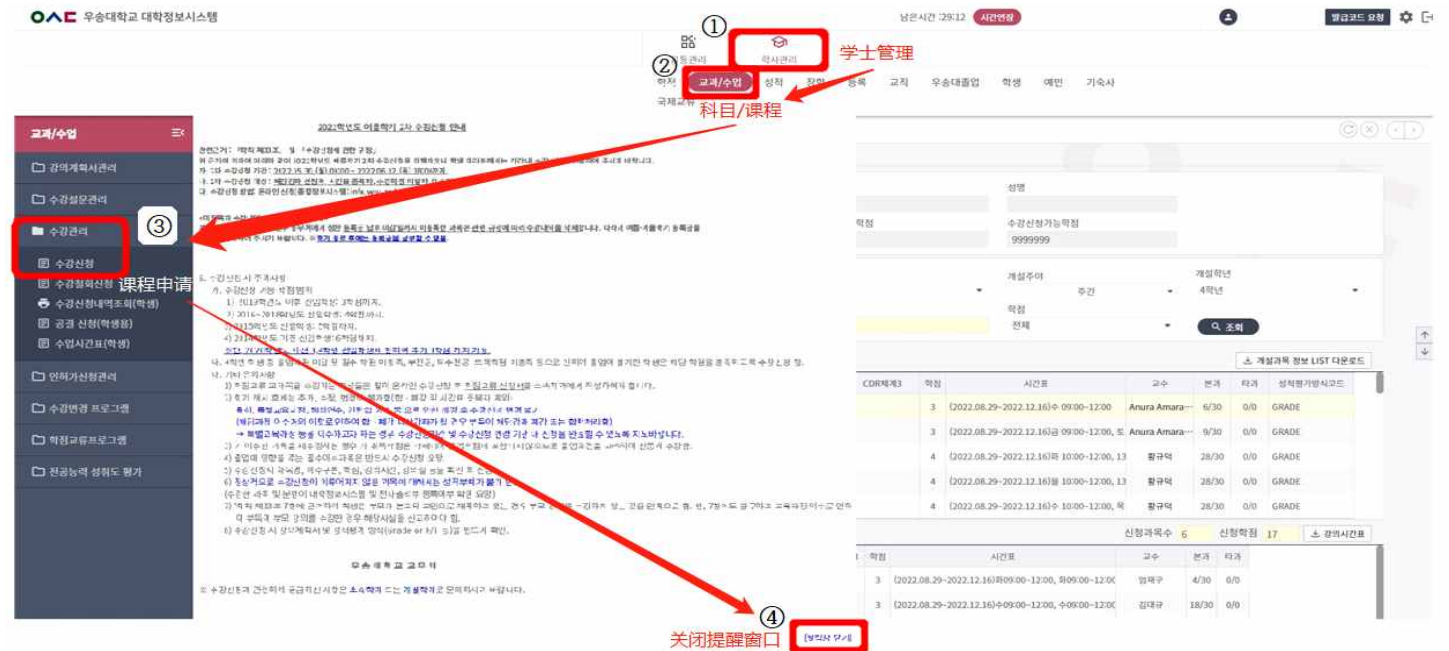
우송대학교 대학정보시스템

남은시간 29:12 시간연장

발급코드 요청

①

학사관리

학사관리

학사

②

교과/수업 성적 장학 등록 교직 우송대졸업 학생 예비 기숙사

국제교류

科目/课程

교과/수업

강의계획서관리

수강설문관리

③

수강관리

수강신청

수강철회신청

수강신청내역조회(학생)

课程申请

공결 신청(학생용)

수업시간표(학생)

인터가신청관리

수강변경 프로그램

학점교류프로그램

전공능력 성취도 평가

2022학년도 여름학기 2차 수강신청 안내

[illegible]

우송대학교 교무처

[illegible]

성명

수강신청가능학점

9999999

개설주야

주간

개설학년

4학년

학점

전체

조회

개설과목 정보 LIST 다운로드

| CDR체계3 | 학점 | 시간표 | 교수 | 본과 | 타과 | 성적평가방식코드 |
|---|---|---|---|---|---|---|
| | 3 | (2022.08.29~2022.12.16)수 09:00~12:00 | Anura Amara··· | 6/30 | 0/0 | GRADE |
| | 3 | (2022.08.29~2022.12.16)금 09:00~12:00, 토 | Anura Amara··· | 9/30 | 0/0 | GRADE |
| | 4 | (2022.08.29~2022.12.16)화 10:00~12:00, 13 | 황규억 | 28/30 | 0/0 | GRADE |
| | 4 | (2022.08.29~2022.12.16)월 10:00~12:00, 13 | 황규억 | 28/30 | 0/0 | GRADE |
| | 4 | (2022.08.29~2022.12.16)수 10:00~12:00, 목 | 황규억 | 28/30 | 0/0 | GRADE |

신청과목수 6 신청학점 17 강의시간표

| 학점 | 시간표 | 교수 | 본과 | 타과 |
|---|---|---|---|---|
| 3 | (2022.08.29~2022.12.16)화09:00~12:00, 화09:00~12:00 | 임재규 | 4/30 | 0/0 |
| 3 | (2022.08.29~2022.12.16)수09:00~12:00, 수09:00~12:00 | 김대규 | 18/30 | 0/0 |

④

关闭提醒窗口

[창닫기]

学士管理